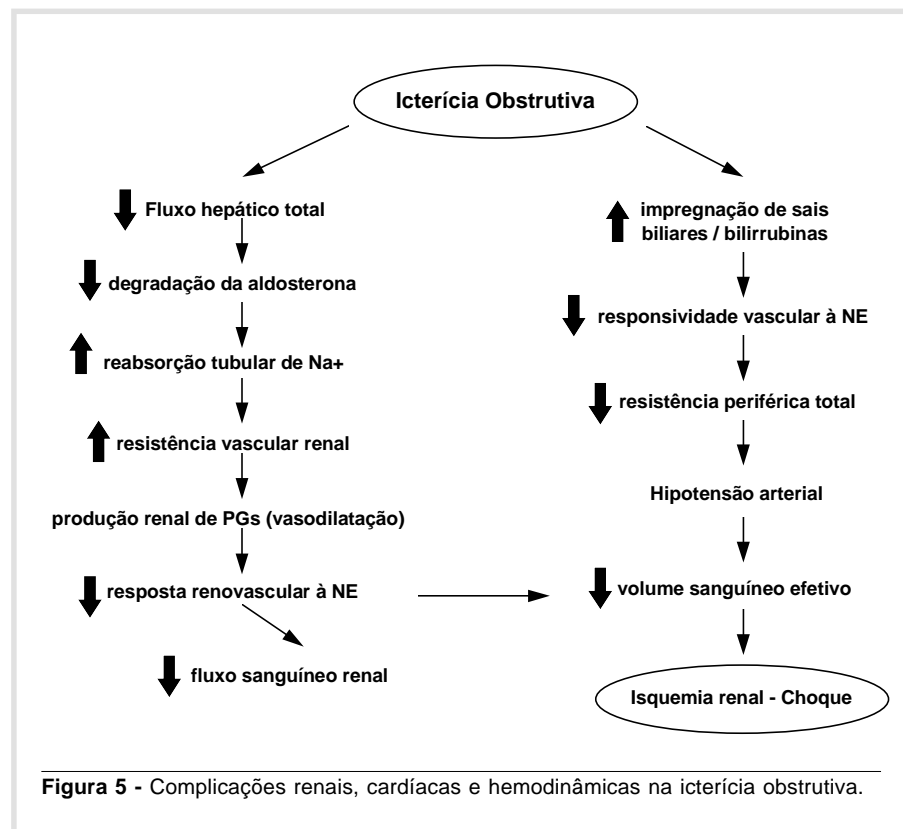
Icterícia Obstrutiva

Fluxo hepático total

degradação da aldosterona

reabsorção tubular de Na+

resistência vascular renal

produção renal de PGs (vasodilatação)

resposta renovascular à NE

fluxo sanguíneo renal

impregnação de sais biliares / bilirrubinas

responsividade vascular à NE

resistência periférica total

Hipotensão arterial

volume sanguíneo efetivo

Isquemia renal - Choque

**Figura 5 -** Complicações renais, cardíacas e hemodinâmicas na icterícia obstrutiva.